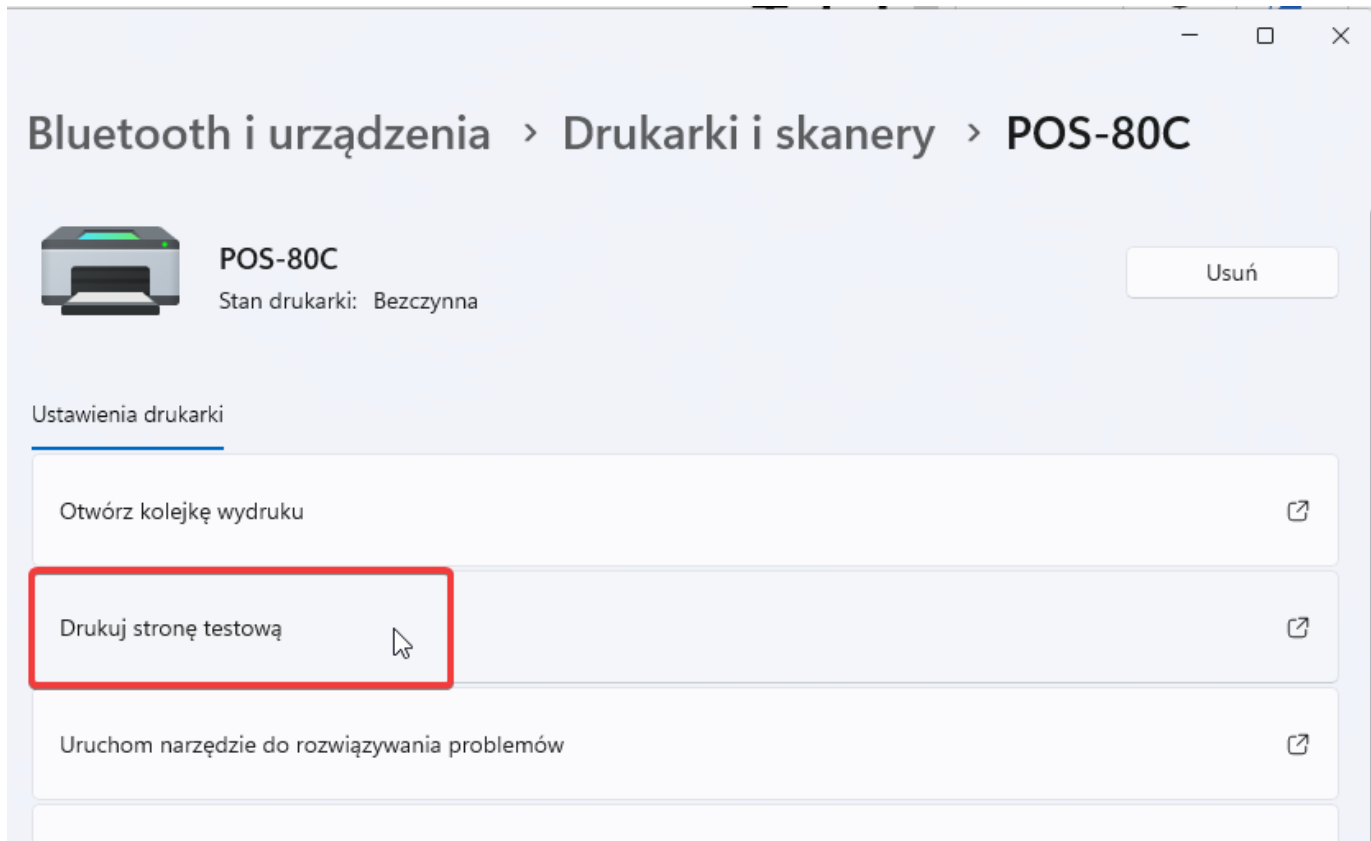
Bluetooth i urządzenia > Drukarki i skanery > POS-80C

POS-80C
Stan drukarki: Bezczynna

Usuń

Ustawienia drukarki

Otwórz kolejkę wydruku

Drukuj stronę testową

Uruchom narzędzie do rozwiązywania problemów